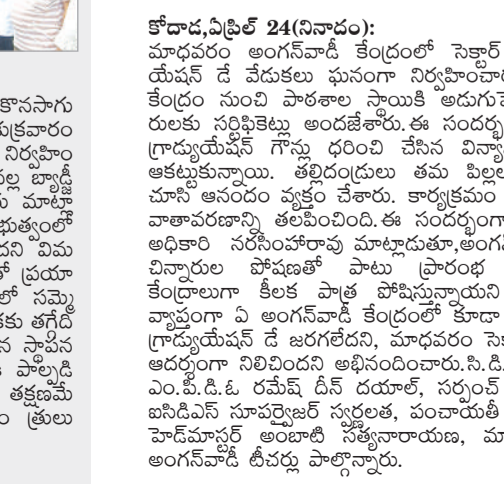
కొనసాగు
శుక్రవారం
నిర్వహిం
ల్ల బ్యాడ్జీ
లు మాట్లా
భుత్వంలో
దని విమ
తో ప్రయా
లో సమ్మె
కు తగేది
న సాధిన
పాల్పడి
తక్షణమే
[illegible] త్రులు

కోదాడ,ఏప్రిల్ 24(నినాదం):
మాధవరం అంగన్‌వాడీ కేంద్రంలో సెక్టార్ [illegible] యేషన్ డే వేడుకలు ఘనంగా నిర్వహించా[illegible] కేంద్రం నుంచి పాఠశాల స్థాయికి అడుగుపె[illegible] రులకు సర్టిఫికెట్లు అందజేశారు.ఈ సందర్భ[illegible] గ్రాడ్యుయేషన్ గౌన్లు ధరించి చేసిన విన్యా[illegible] ఆకట్టుకున్నాయి. తల్లిదండ్రులు తమ పిల్లల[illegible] చూసి ఆనందం వ్యక్తం చేశారు. కార్యక్రమం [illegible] వాతావరణాన్ని తలపించింది.ఈ సందర్భంగా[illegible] అధికారి నరసింహారావు మాట్లాడుతూ,అంగ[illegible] చిన్నారుల పోషణతో పాటు ప్రారంభ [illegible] కేంద్రాలుగా కీలక పాత్ర పోషిస్తున్నాయని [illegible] వ్యాప్తంగా ఏ అంగన్‌వాడీ కేంద్రంలో కూడా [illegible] గ్రాడ్యుయేషన్ డే జరగలేదని, మాధవరం సెక్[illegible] ఆదర్శంగా నిలిచిందని అభినందించారు.సి.డి.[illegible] ఎం.పి.డి.ఓ రమేష్ దీన్ దయాల్, సర్పంచ్ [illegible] ఐసిడిఎస్ సూపర్వైజర్ స్వర్ణలత, పంచాయతీ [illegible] హెడ్మాస్టర్ అంబాటి సత్యనారాయణ, మ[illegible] అంగన్‌వాడీ టీచర్లు పాల్గొన్నారు.